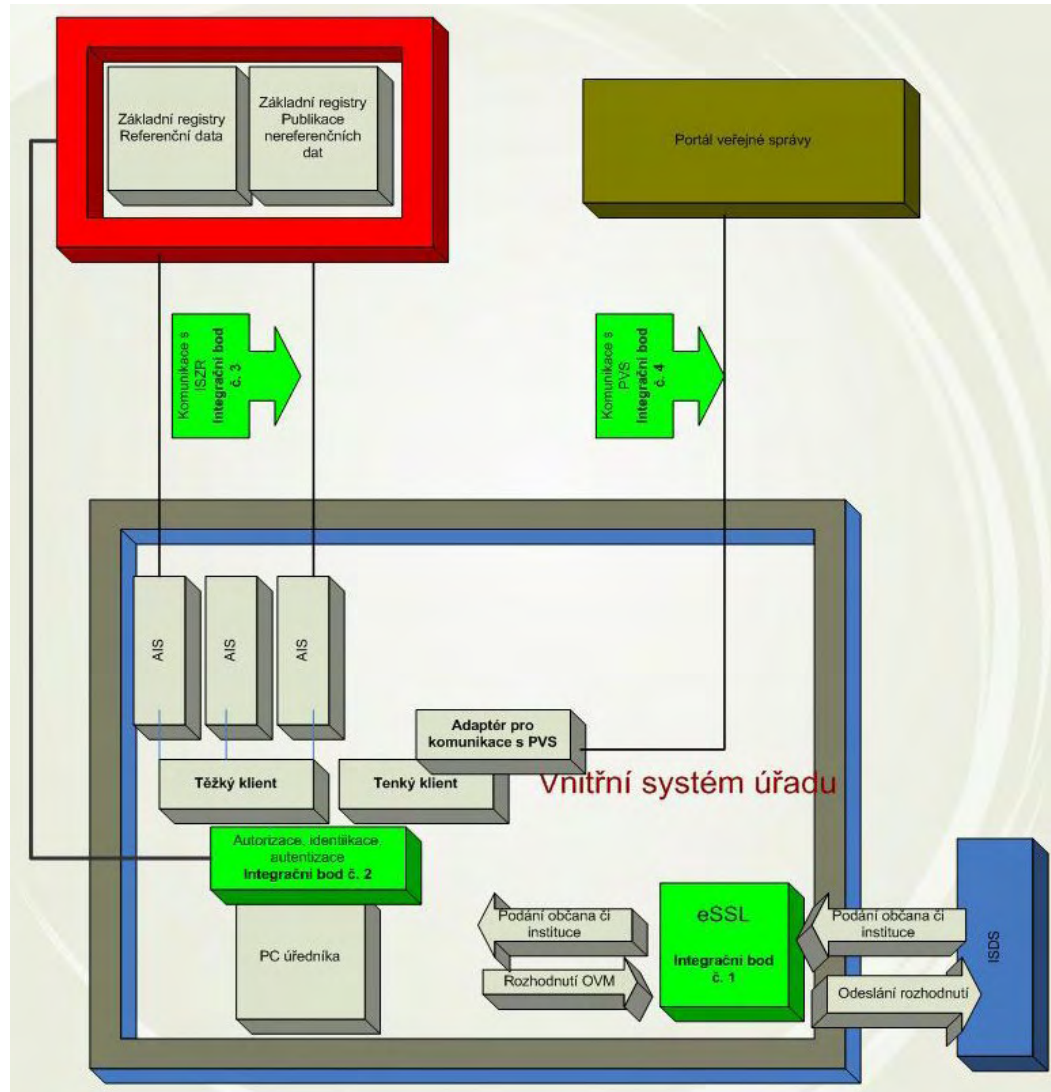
Základní registry Referenční data

Základní registry Publikace nereferenčních dat

Portál veřejné správy

Komunikace s ISZR
Integrační bod č. 3

Komunikace s PVS
Integrační bod č. 4

AIS

AIS

AIS

Adaptér pro komunikace s PVS

Těžký klient

Tenký klient

Vnitřní systém úřadu

Autorizace, identifikace, autentizace
Integrační bod č. 2

PC úředníka

Podání občana či instituce

Rozhodnutí OVM

eSSL

Integrační bod č. 1

Podání občana či instituce

Odeslání rozhodnutí

ISDS